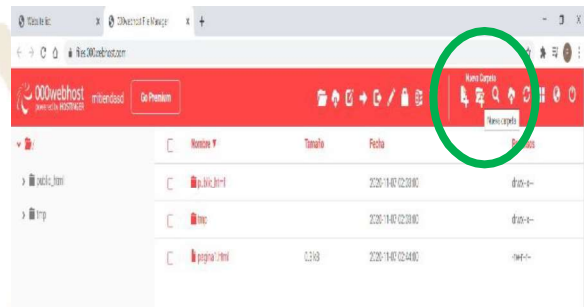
Website list | 000webhost File Manager | +

files.000webhost.com

000webhost powered by HOSTINGER mitiendasd Go Premium

Nueva Carpeta

Nueva carpeta

Nombre ▼ | Tamaño | Fecha | Permisos

public_html

tmp

public_html | 2020-11-07 02:20:00 | drwxr-x---

tmp | 2020-11-07 02:20:00 | drwxr-x---

original.html | 0.3 kB | 2020-11-07 02:44:00 | -rw-r--r--